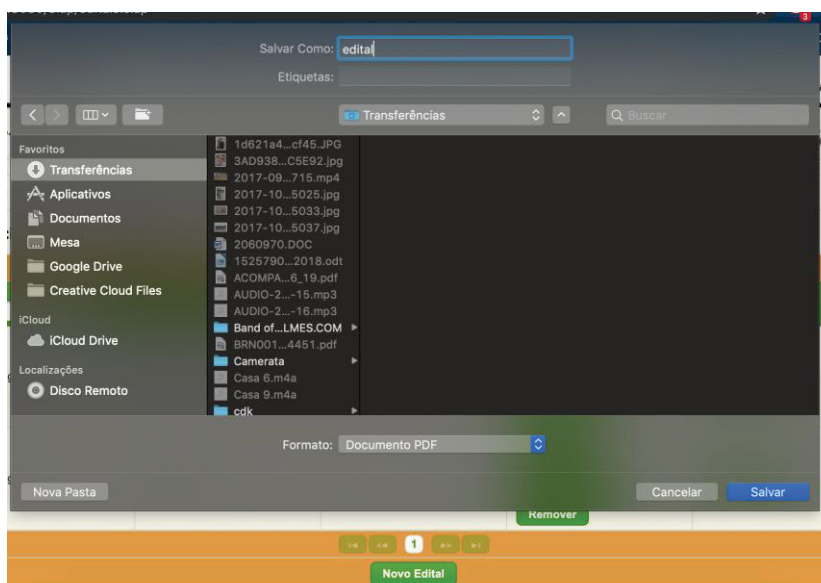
Salvar Como: edital

Etiquetas:

Transferências

Buscar

Favoritos
Transferências
Aplicativos
Documentos
Mesa
Google Drive
Creative Cloud Files
iCloud
iCloud Drive
Localizações
Disco Remoto

1d621a4...cf45.JPG
3AD938...C5E92.jpg
2017-09...715.mp4
2017-10...5025.jpg
2017-10...5033.jpg
2017-10...5037.jpg
2060970.DOC
1525790...2018.odt
ACOMPA...6_19.pdf
AUDIO-2...-15.mp3
AUDIO-2...-16.mp3
Band of...LMES.COM
BRN001...4451.pdf
Camerata
Casa 6.m4a
Casa 9.m4a
cdk

Formato: Documento PDF

Nova Pasta

Cancelar

Salvar

Remover

1

Novo Edital